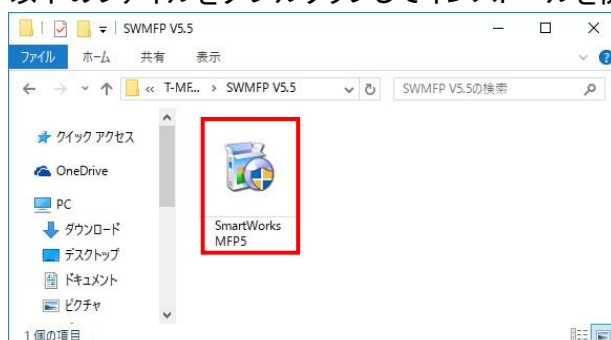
以下のファイルをダブルクリックしてインストールを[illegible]

SWMFP V5.5

ファイル ホーム 共有 表示

« T-MF... › SWMFP V5.5

SWMFP V5.5の検索

クイック アクセス

OneDrive

PC

ダウンロード

デスクトップ

ドキュメント

ピクチャ

SmartWorks MFP5

1 個の項目